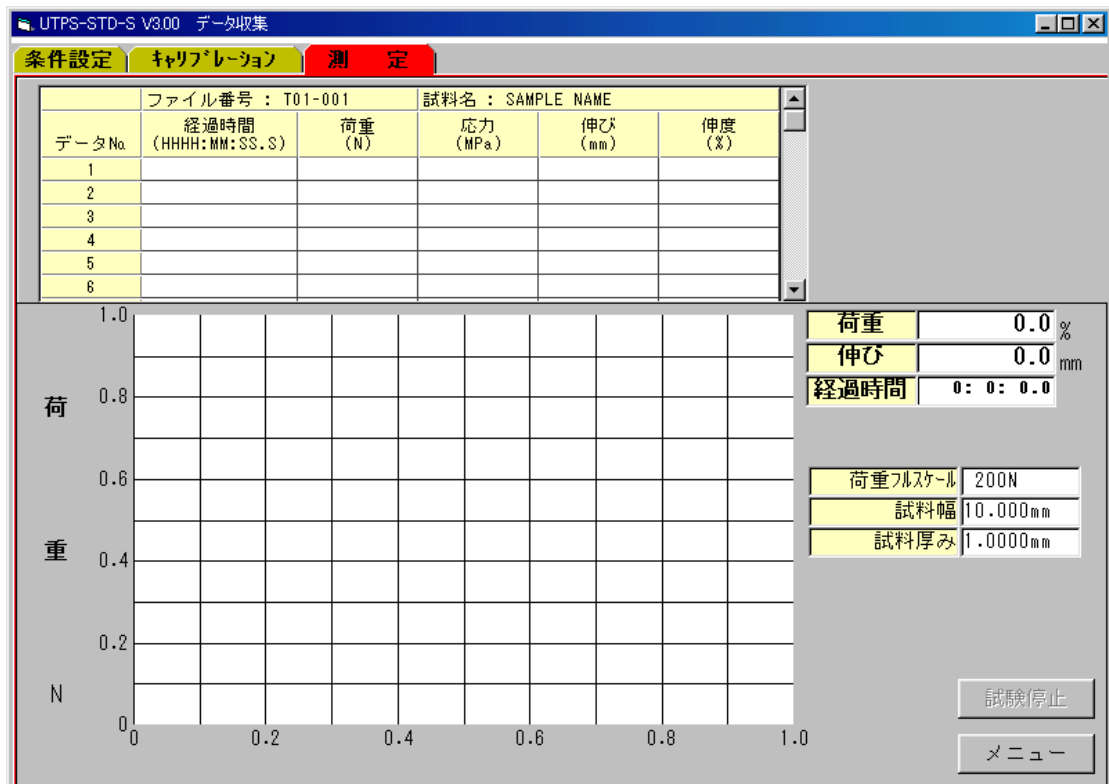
UTPS-STD-S V3.00　データ収集

条件設定　キャリブレーション　測　定

| | ファイル番号 : T01-001 | | 試料名 : SAMPLE NAME | | |
|---|---|---|---|---|---|
| データNo. | 経過時間 (HHHH:MM:SS.S) | 荷重 (N) | 応力 (MPa) | 伸び (mm) | 伸度 (%) |
| 1 | | | | | |
| 2 | | | | | |
| 3 | | | | | |
| 4 | | | | | |
| 5 | | | | | |
| 6 | | | | | |

1.0
0.8
0.6
0.4
0.2
0
荷
重
N
0
0.2
0.4
0.6
0.8
1.0

荷重 0.0 %
伸び 0.0 mm
経過時間 0: 0: 0.0

荷重フルスケール 200N
試料幅 10.000mm
試料厚み 1.0000mm

試験停止
メニュー